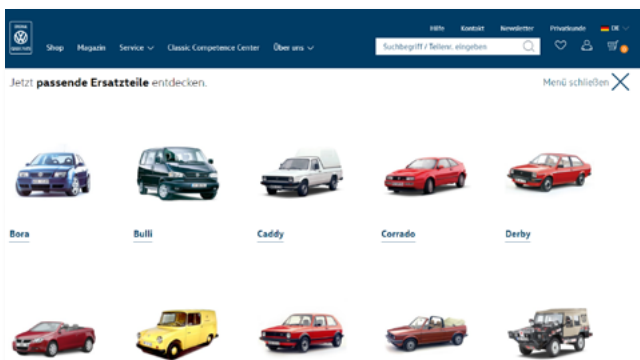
Original Classic Parts

Hilfe Kontakt Newsletter Privatkunde DE

Shop Magazin Service Classic Competence Center Über uns

Suchbegriff / Teilenr. eingeben

Jetzt passende Ersatzteile entdecken.

Menü schließen

Bora

Bulli

Caddy

Corrado

Derby